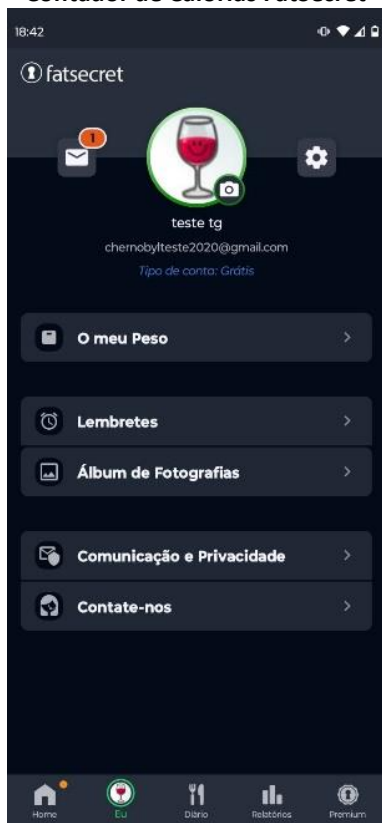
Contador de calorias Fatsecret

18:42

fatsecret

1

teste tg

chernobylteste2020@gmail.com

Tipo de conta: Grátis

O meu Peso

Lembretes

Álbum de Fotografias

Comunicação e Privacidade

Contate-nos

Home Eu Diário Relatórios Premium